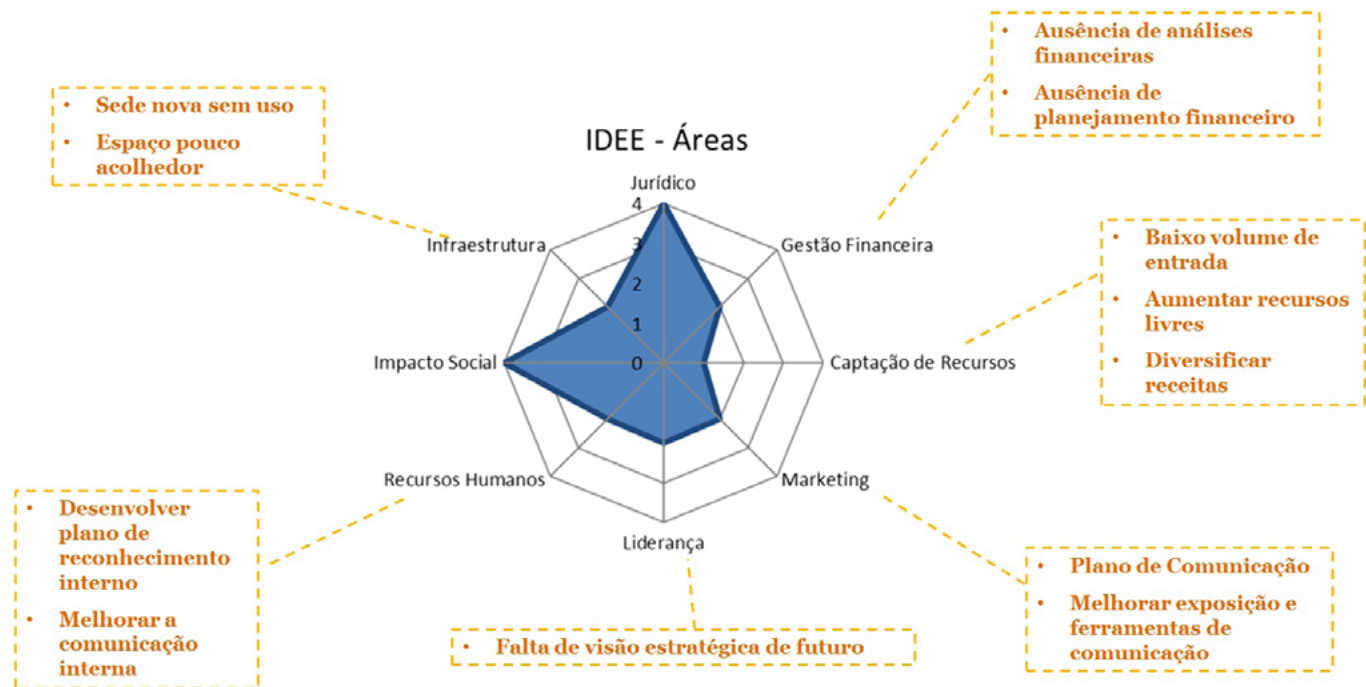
• Ausência de análises financeiras
• Ausência de planejamento financeiro

• Sede nova sem uso
• Espaço pouco acolhedor

IDEE - Áreas

Jurídico
4
3
2
1
0
Gestão Financeira
Captação de Recursos
Marketing
Liderança
Recursos Humanos
Impacto Social
Infraestrutura

• Baixo volume de entrada
• Aumentar recursos livres
• Diversificar receitas

• Desenvolver plano de reconhecimento interno
• Melhorar a comunicação interna

• Falta de visão estratégica de futuro

• Plano de Comunicação
• Melhorar exposição e ferramentas de comunicação